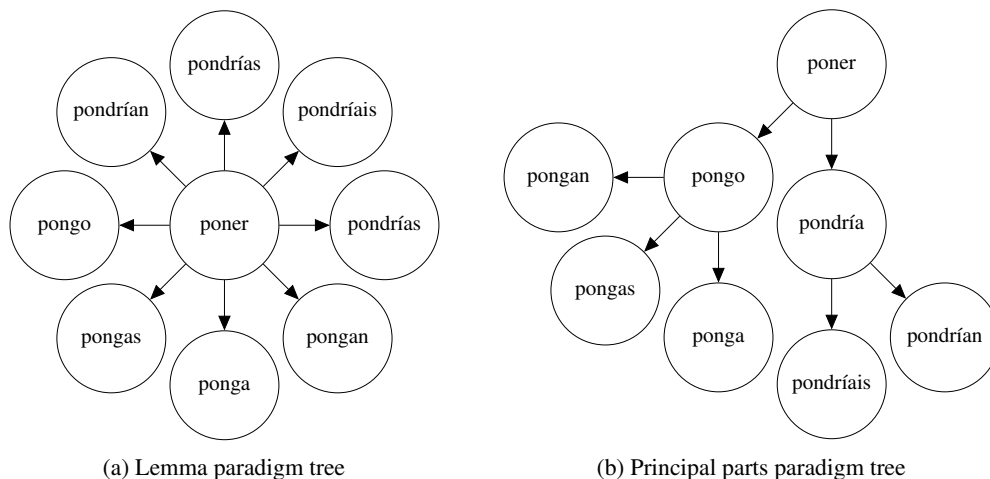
pondrías

pondrían

pondríais

pongo

poner

pondrías

pongas

pongan

ponga

(a) Lemma paradigm tree

poner

pongan

pongo

pondría

pongas

ponga

pondríais

pondrían

(b) Principal parts paradigm tree